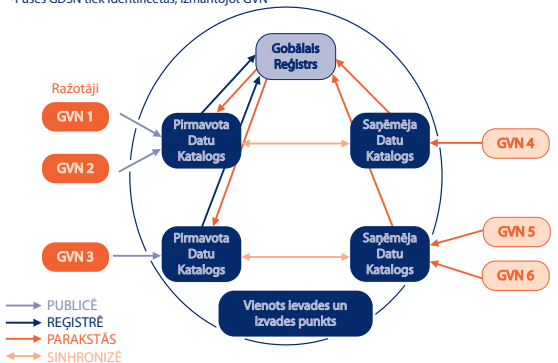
*Puses GDSN tiek identificētas, izmantojot GVN

Gobālais Reģistrs

Ražotāji

GVN 1

GVN 2

Pirmavota Datu Katalogs

Saņēmēja Datu Katalogs

GVN 4

GVN 3

Pirmavota Datu Katalogs

Saņēmēja Datu Katalogs

GVN 5

GVN 6

Vienots Ievades un Izvades punkts

PUBLICĒ
REĢISTRĒ
PARAKSTĀS
SINHRONIZĒ